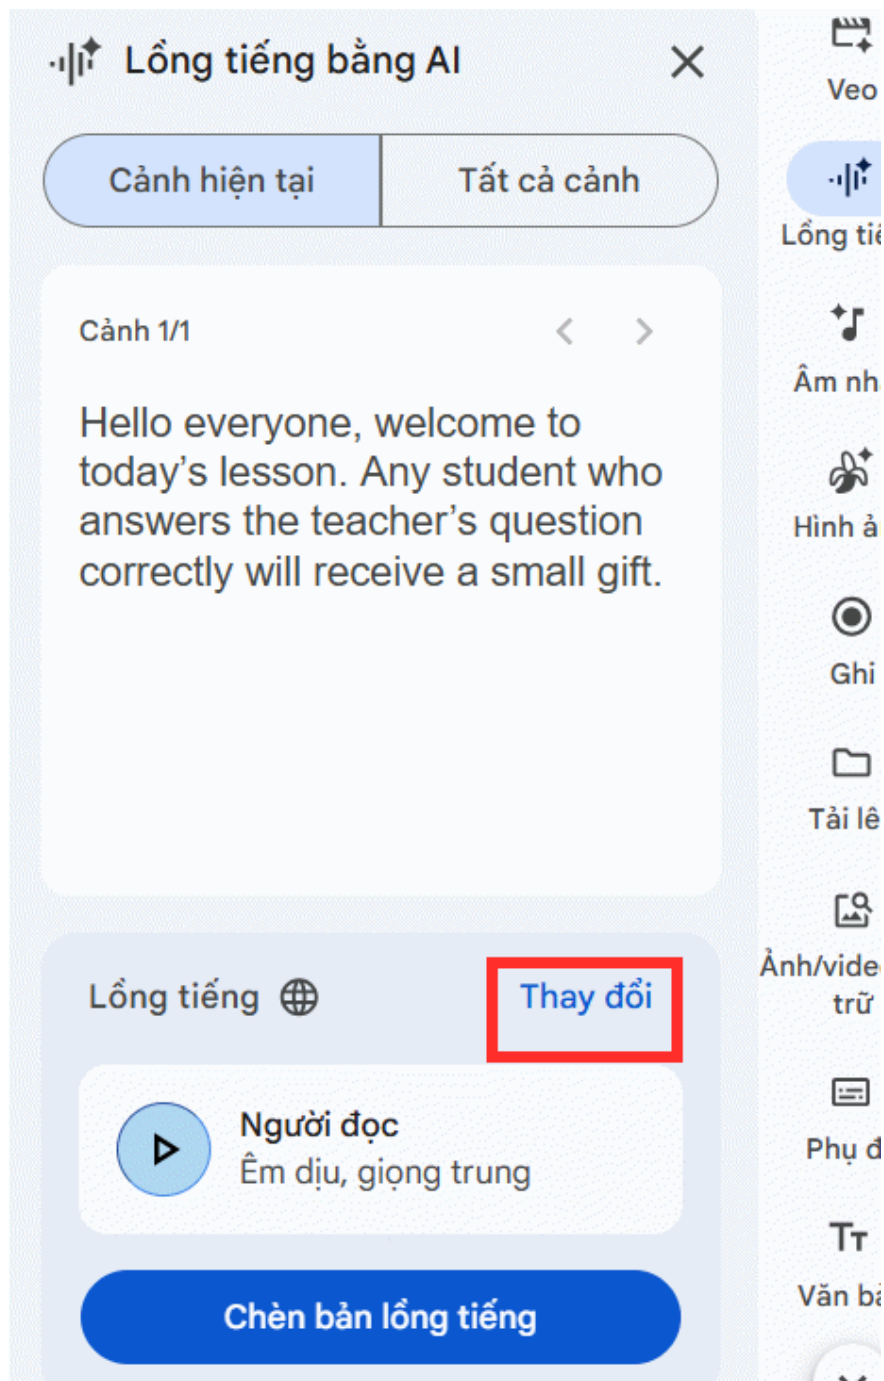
Lồng tiếng bằng AI

Cảnh hiện tại | Tất cả cảnh

Cảnh 1/1

Hello everyone, welcome to today's lesson. Any student who answers the teacher's question correctly will receive a small gift.

Lồng tiếng

Thay đổi

Người đọc
Êm dịu, giọng trung

Chèn bản lồng tiếng

Veo
Lồng tiế
Âm nh
Hình ả
Ghi
Tải lê
Ảnh/vide
trữ
Phụ đ
Văn bả